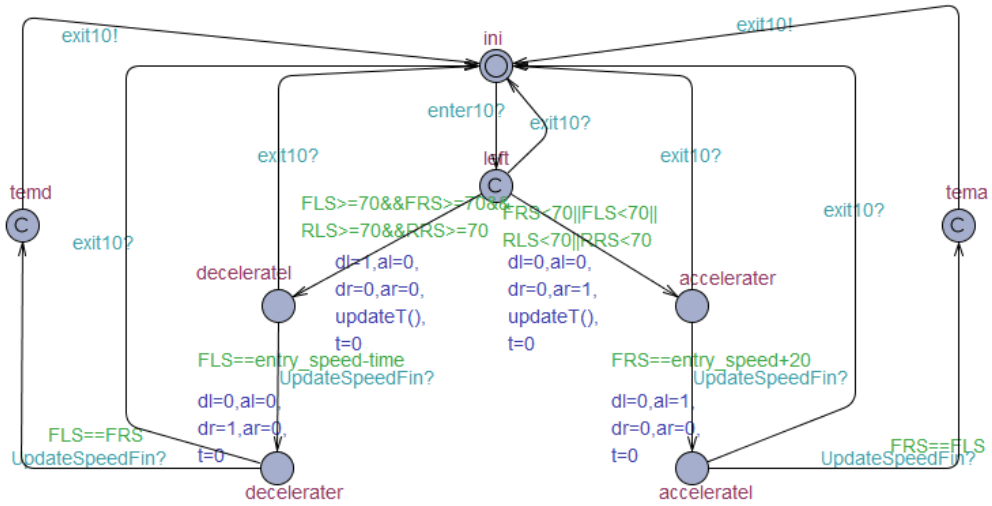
exit10!
ini
exit10!
enter10?
exit10?
exit10?
left
exit10?
C
temd
FLS>=70&&FRS>=70&&
RLS>=70&&RRS>=70
FRS<70||FLS<70||
RLS<70||RRS<70
exit10?
tema
C
exit10?
C
deceleratel
dl=1,al=0,
dr=0,ar=0,
updateT(),
t=0
dl=0,al=0,
dr=0,ar=1,
updateT(),
t=0
accelerater
FLS==entry_speed-time
UpdateSpeedFin?
FRS==entry_speed+20
UpdateSpeedFin?
dl=0,al=0,
dr=1,ar=0,
t=0
dl=0,al=1,
dr=0,ar=0,
t=0
FLS==FRS
UpdateSpeedFin?
FRS==FLS
UpdateSpeedFin?
decelerater
acceleratel